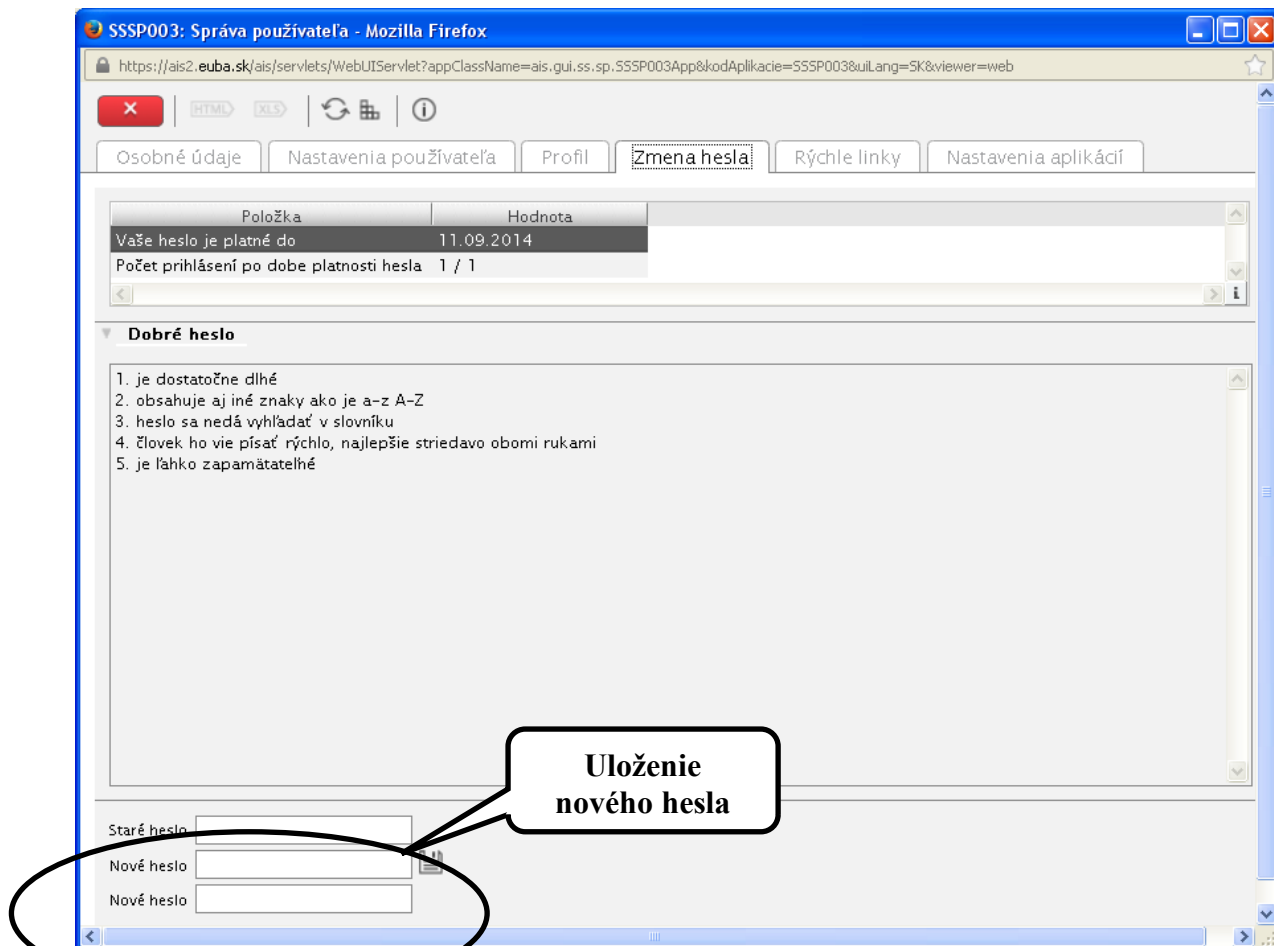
SSSP003: Správa používateľa - Mozilla Firefox

https://ais2.euba.sk/ais/servlets/WebUIServlet?appClassName=ais.gui.ss.sp.SSSP003App&kodAplikacie=SSSP003&uiLang=SK&viewer=web

HTML XLS

Osobné údaje | Nastavenia používateľa | Profil | Zmena hesla | Rýchle linky | Nastavenia aplikácií

| Položka | Hodnota |
|---|---|
| Vaše heslo je platné do | 11.09.2014 |
| Počet prihlásení po dobe platnosti hesla | 1 / 1 |

Dobré heslo

1. je dostatočne dlhé
2. obsahuje aj iné znaky ako je a-z A-Z
3. heslo sa nedá vyhľadať v slovníku
4. človek ho vie písať rýchlo, najlepšie striedavo obomi rukami
5. je ľahko zapamätateľné

Uloženie nového hesla

Staré heslo

Nové heslo

Nové heslo